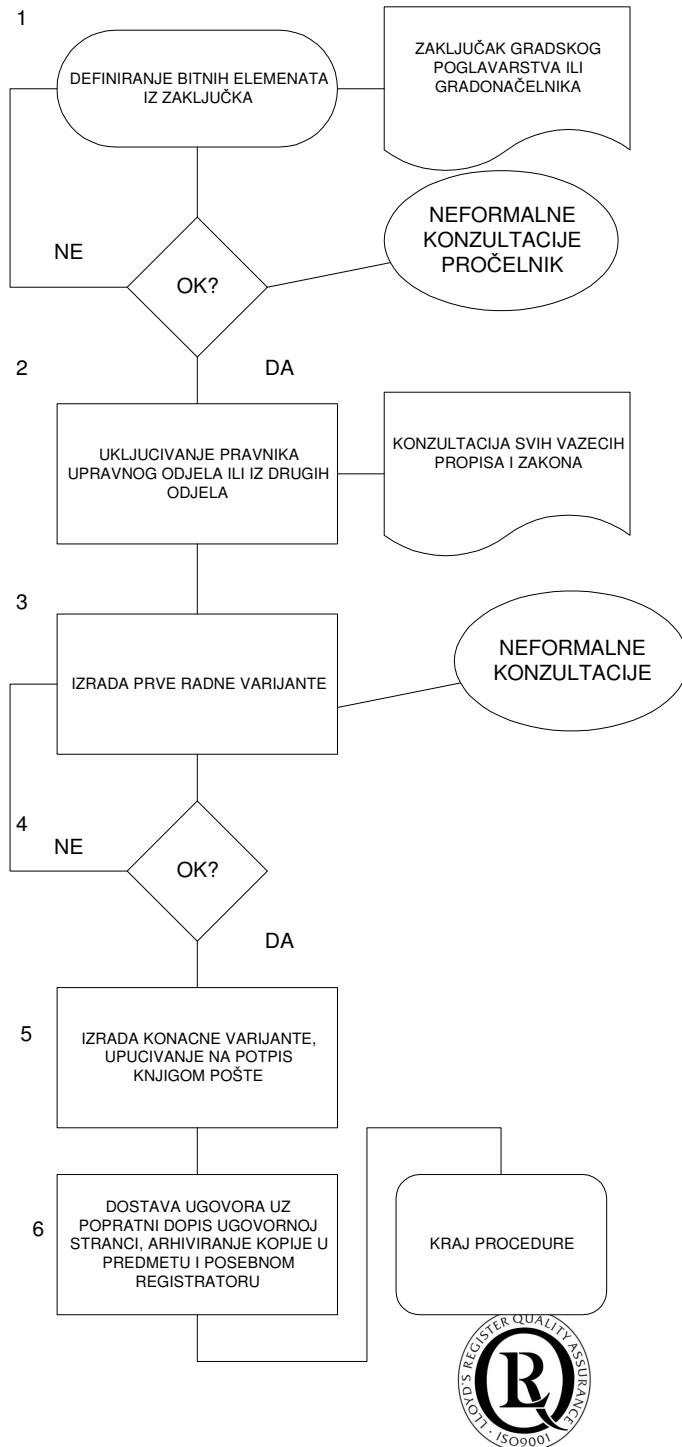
1

DEFINIRANJE BITNIH ELEMENATA IZ ZAKLJUČKA

ZAKLJUČAK GRADSKOG POGLAVARSTVA ILI GRADONAČELNIKA

NE

OK?

NEFORMALNE KONZULTACIJE PROČELNIK

2

DA

UKLJUCIVANJE PRAVNIKA UPRAVNOG ODJELA ILI IZ DRUGIH ODJELA

KONZULTACIJA SVIH VAZECIH PROPISA I ZAKONA

3

IZRADA PRVE RADNE VARIJANTE

NEFORMALNE KONZULTACIJE

4

NE

OK?

DA

5

IZRADA KONACNE VARIJANTE, UPUCIVANJE NA POTPIS KNJIGOM POŠTE

6

DOSTAVA UGOVORA UZ POPRATNI DOPIS UGOVORNOJ STRANCI, ARHIVIRANJE KOPIJE U PREDMETU I POSEBNOM REGISTRATORU

KRAJ PROCEDURE

LLOYD'S REGISTER QUALITY ASSURANCE
LR
ISO9001